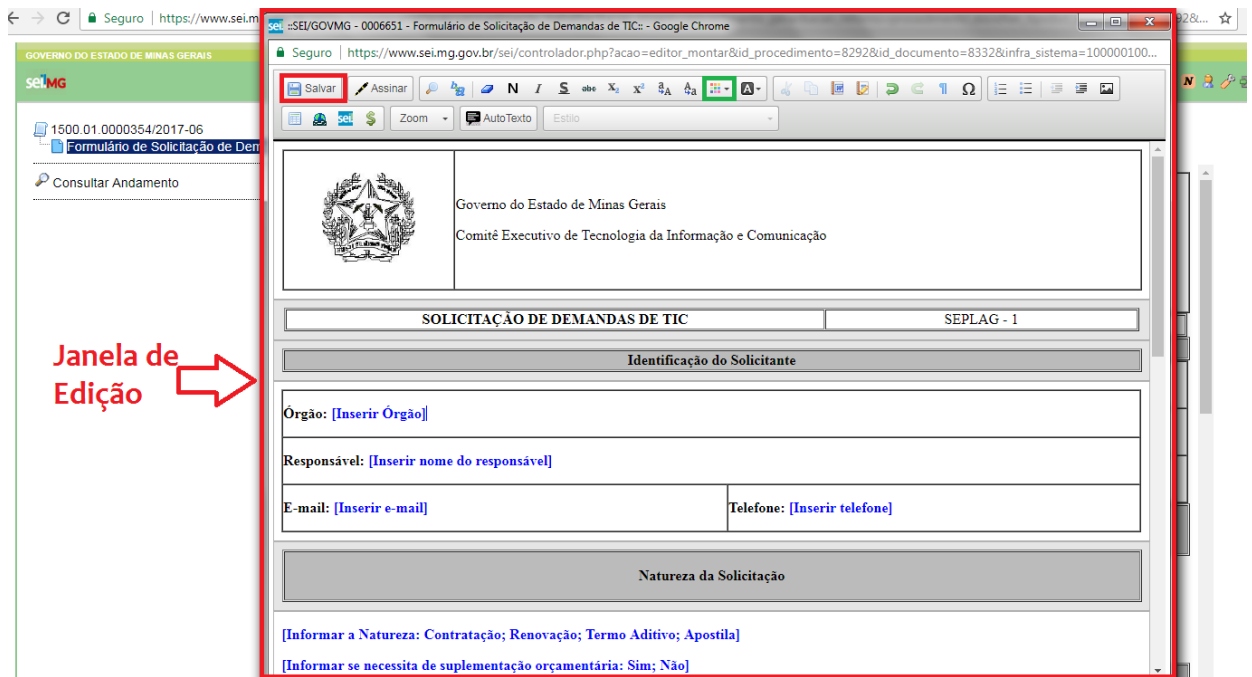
Seguro | https://www.sei.m

GOVERNO DO ESTADO DE MINAS GERAIS

sei!MG

1500.01.0000354/2017-06
Formulário de Solicitação de Dem

Consultar Andamento

Janela de Edição

::SEI/GOVMG - 0006651 - Formulário de Solicitação de Demandas de TIC:: - Google Chrome

Seguro | https://www.sei.mg.gov.br/sei/controlador.php?acao=editor_montar&id_procedimento=8292&id_documento=8332&infra_sistema=100000100...

Salvar | Assinar | N | I | S | abc | $X_2$ | $X^2$

Zoom | AutoTexto | Estilo

Governo do Estado de Minas Gerais

Comitê Executivo de Tecnologia da Informação e Comunicação

| SOLICITAÇÃO DE DEMANDAS DE TIC | SEPLAG - 1 |
|---|---|

Identificação do Solicitante

Órgão: [Inserir Órgão]

Responsável: [Inserir nome do responsável]

| E-mail: [Inserir e-mail] | Telefone: [Inserir telefone] |
|---|---|

Natureza da Solicitação

[Informar a Natureza: Contratação; Renovação; Termo Aditivo; Apostila]

[Informar se necessita de suplementação orçamentária: Sim; Não]